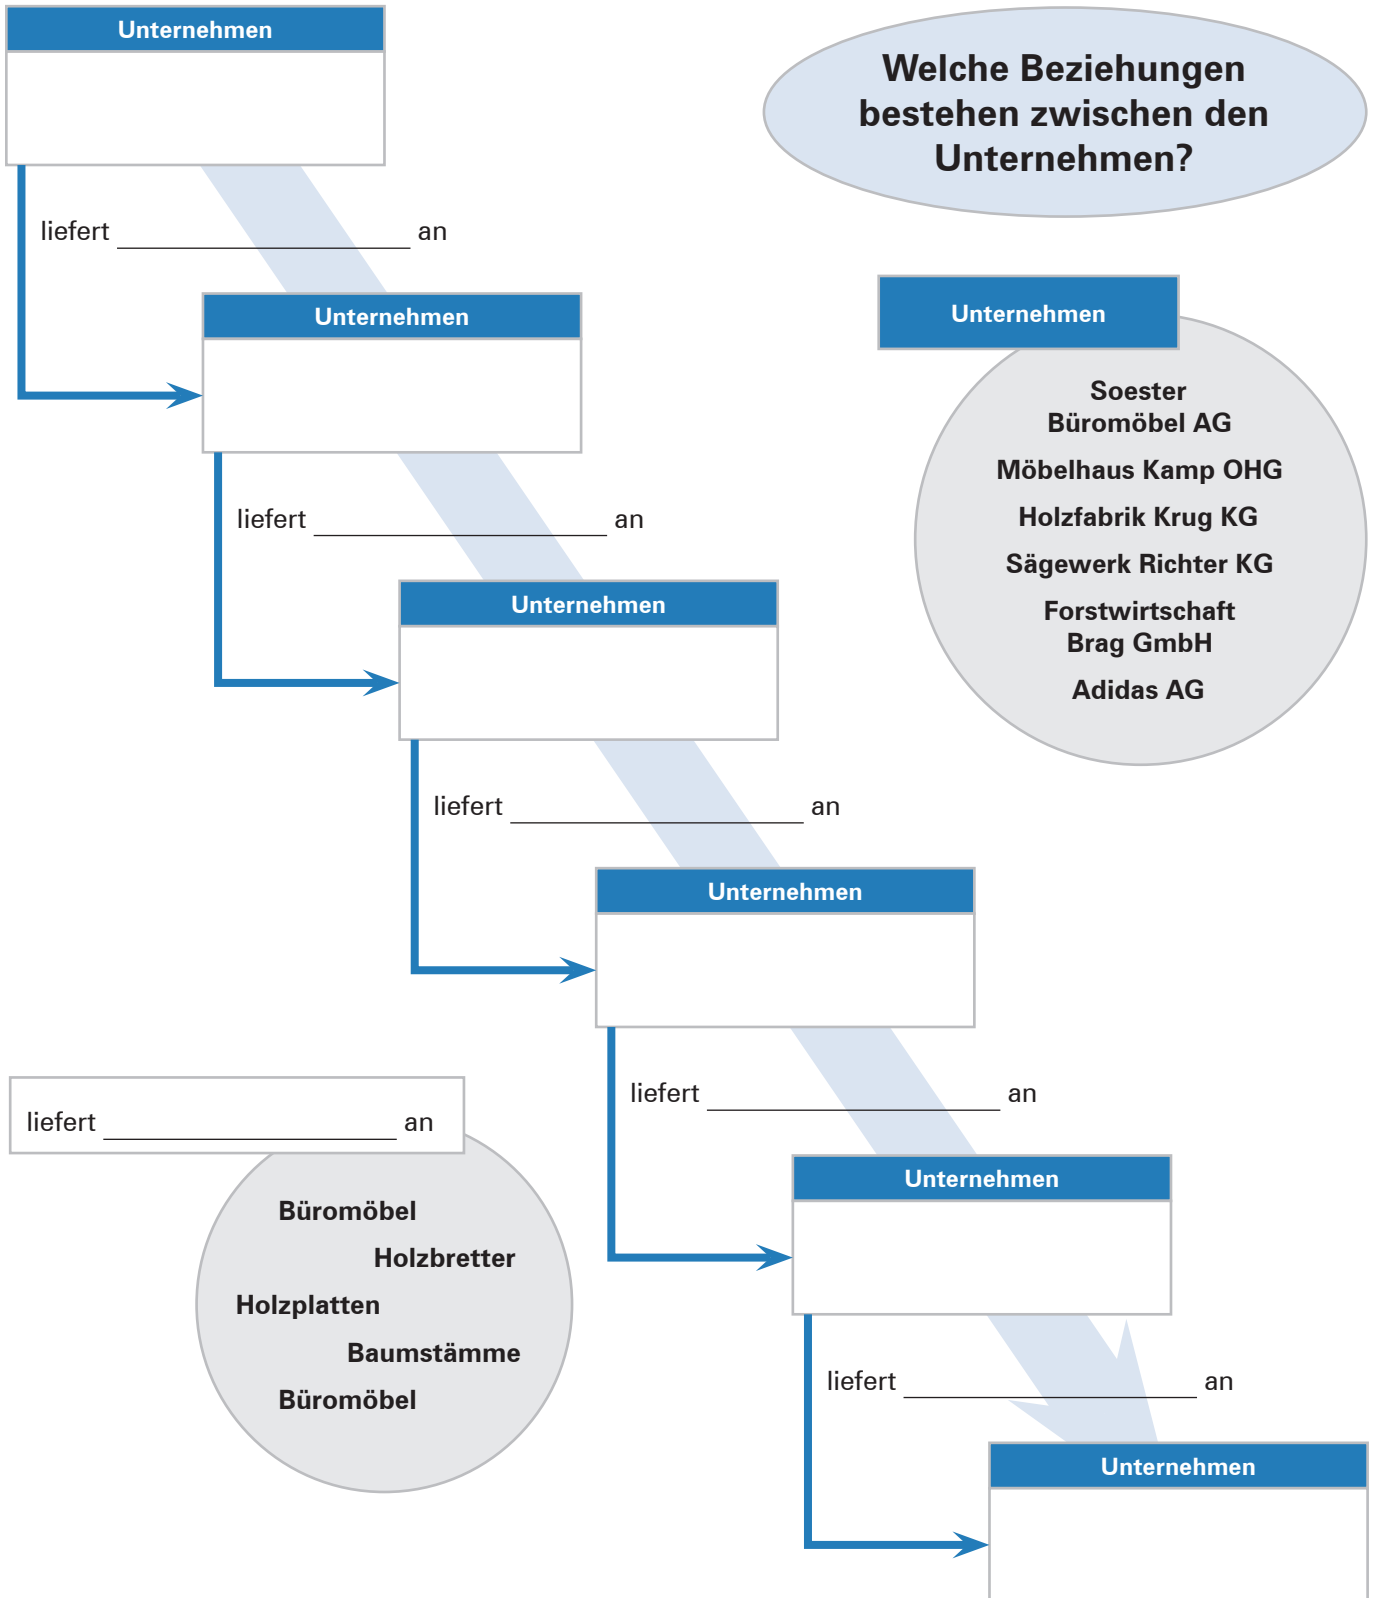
Unternehmen

Welche Beziehungen bestehen zwischen den Unternehmen?

liefert ________________ an

Unternehmen

Unternehmen

Soester Büromöbel AG

Möbelhaus Kamp OHG

Holzfabrik Krug KG

Sägewerk Richter KG

Forstwirtschaft Brag GmbH

Adidas AG

liefert ________________ an

Unternehmen

liefert ________________ an

Unternehmen

liefert ________________ an

liefert ________________ an

Unternehmen

Büromöbel

Holzbretter

Holzplatten

Baumstämme

Büromöbel

liefert ________________ an

Unternehmen